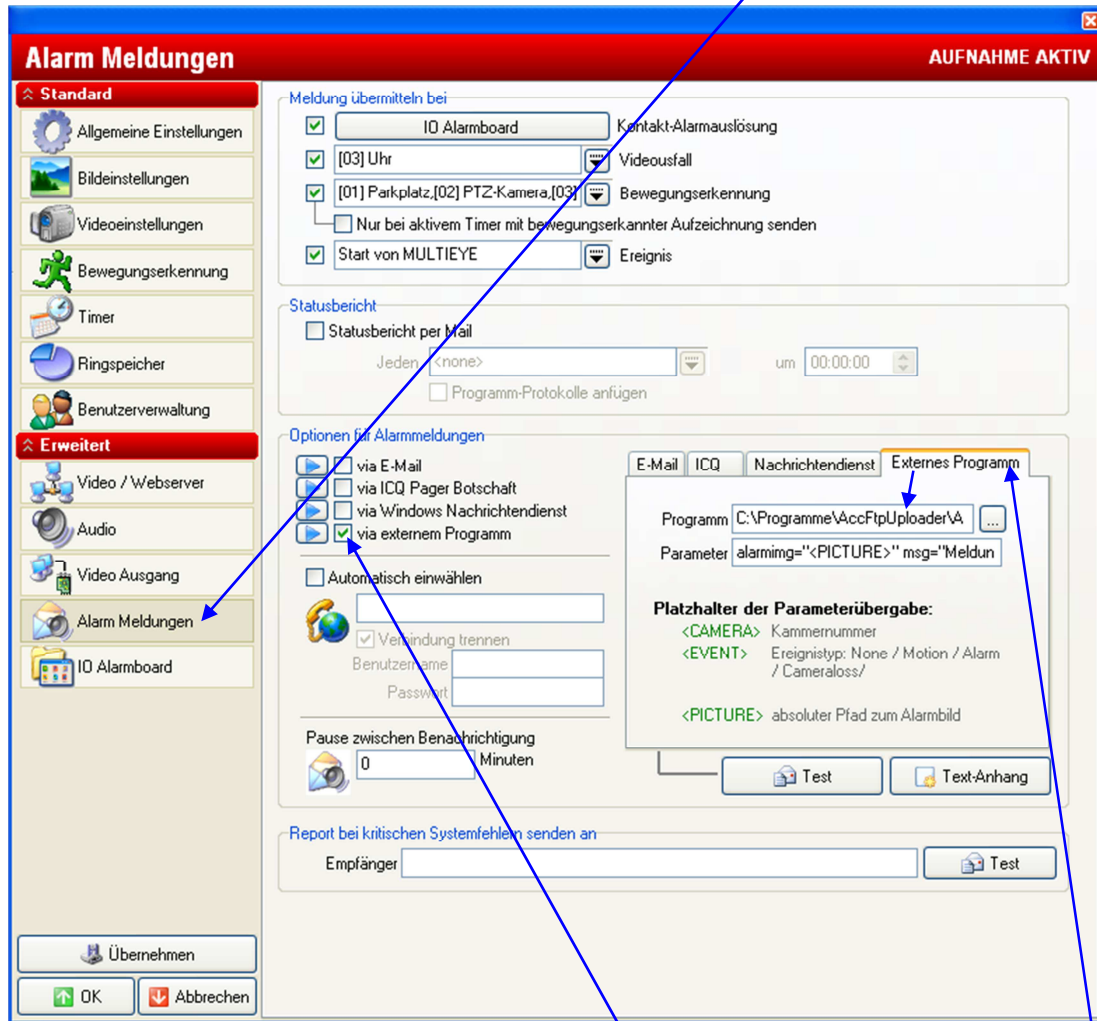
Alarm Meldungen
AUFNAHME AKTIV

Standard
Allgemeine Einstellungen
Bildeinstellungen
Videoeinstellungen
Bewegungserkennung
Timer
Ringspeicher
Benutzerverwaltung
Erweitert
Video / Webserver
Audio
Video Ausgang
Alarm Meldungen
IO Alarmboard

Übernehmen
OK
Abbrechen

Meldung übermitteln bei
IO Alarmboard
Kontakt-Alarmauslösung
[03] Uhr
Videousfall
[01] Parkplatz,[02] PTZ-Kamera,[03]
Bewegungserkennung
Nur bei aktivem Timer mit bewegungserkannter Aufzeichnung senden
Start von MULTIEYE
Ereignis

Statusbericht
Statusbericht per Mail
Jeden
<none>
um
00:00:00
Programm-Protokolle anfügen

Optionen für Alarmmeldungen
via E-Mail
via ICQ Pager Botschaft
via Windows Nachrichtendienst
via externem Programm
Automatisch einwählen
Verbindung trennen
Benutzername
Passwort
Pause zwischen Benachrichtigung
0
Minuten

E-Mail
ICQ
Nachrichtendienst
Externes Programm
Programm
C:\Programme\AccFtpUploader\A
...
Parameter
alarmimg="<PICTURE>" msg="Meldun
Platzhalter der Parameterübergabe:
<CAMERA> Kammernummer
<EVENT> Ereignistyp: None / Motion / Alarm / Cameraloss/
<PICTURE> absoluter Pfad zum Alarmbild
Test
Text-Anhang

Report bei kritischen Systemfehlern senden an
Empfänger
Test